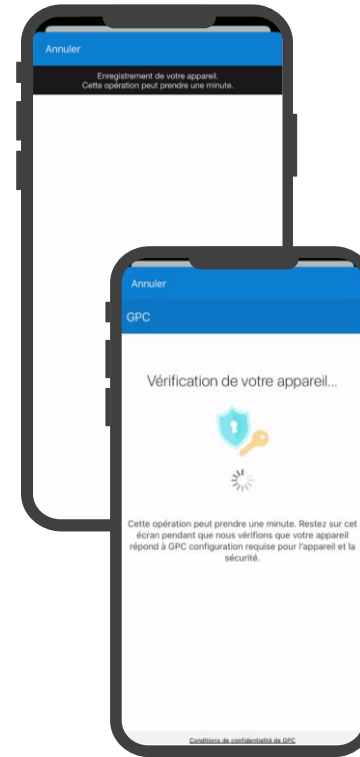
Annuler

Enregistrement de votre appareil.
Cette opération peut prendre une minute.

Annuler

GPC

Vérification de votre appareil...

Cette opération peut prendre une minute. Restez sur cet écran pendant que nous vérifions que votre appareil répond à GPC configuration requise pour l'appareil et la sécurité.

Conditions de confidentialité de GPC